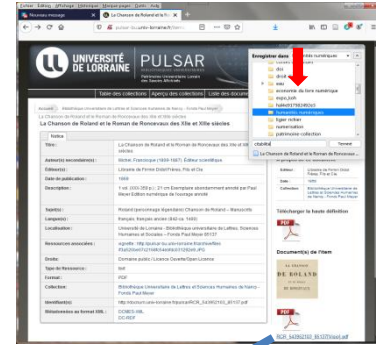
Nouveau message
La Chanson de Roland et le R...

UNIVERSITÉ DE LORRAINE
PULSAR
Patrimoine Universitaire Lorrain des Savoirs Articulés

Table des collections | Aperçu des collections | Liste des docum

La Chanson de Roland et le Roman de Roncevaux des XIIe et XIIIe siècles

Notice

| | |
|---|---|
| Titre : | La Chanson de Roland et le Roman de Roncevaux des XIIe et XIIIe siècles |
| Auteur(s) secondaire(s) : | Michel, Francisque (1809-1887). Éditeur scientifique |
| Éditeur(s) : | Librairie de Firmin Didot Frères, Fils et Cie |
| Date de publication : | 1869 |
| Description : | 1 vol. (XXXI-269 p.) ; 21 cm Exemplaire abondamment annoté par Paul Meyer Édition numérique de l'ouvrage annoté |
| Sujet(s) : | Roland (personnage légendaire) Chanson de Roland -- Manuscrits |
| Langue(s) : | français, français ancien (842 ca. 1400) |
| Localisation : | Université de Lorraine - Bibliothèque universitaire de Lettres, Sciences Humaines et Sociales - Fonds Paul Meyer 65137 |
| Ressources associées : | |
| Droits : | Domaine public Licence Ouverte/Open Licence |
| Type de Ressource : | Text |
| Format : | PDF |
| Collection : | Bibliothèque Universitaire de Lettres et Sciences Humaines de Nancy - Fonds Paul Meyer |
| Identifiant(s) : | |
| Métadonnées au format XML : | DCMES XML DC-RDF |

Enregistrer dans : Écran numérique
accessoires de livre numérique
Humanités numériques
numérisation
patrimoine collection
Enregistrer
Annuler

Télécharger la haute définition

Document(s) de l'item
DE ROLAND

RCR_543952103_65137Annot.pdf